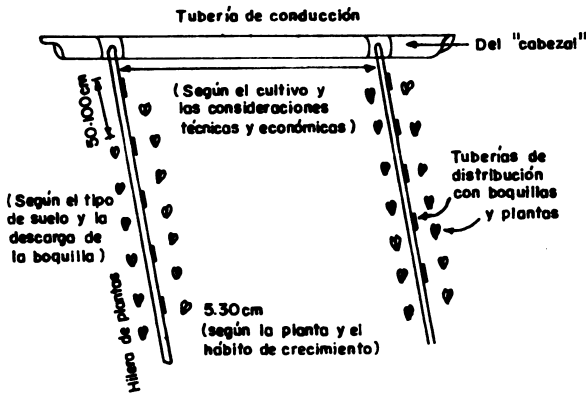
Tubería de conducción

Del "cabezal"

(Según el cultivo y las consideraciones técnicas y económicas)

50-100 cm

(Según el tipo de suelo y la descarga de la boquilla)

Tuberías de distribución con boquillas y plantas

5.30 cm (según la planta y el hábito de crecimiento)

Hilera de plantas